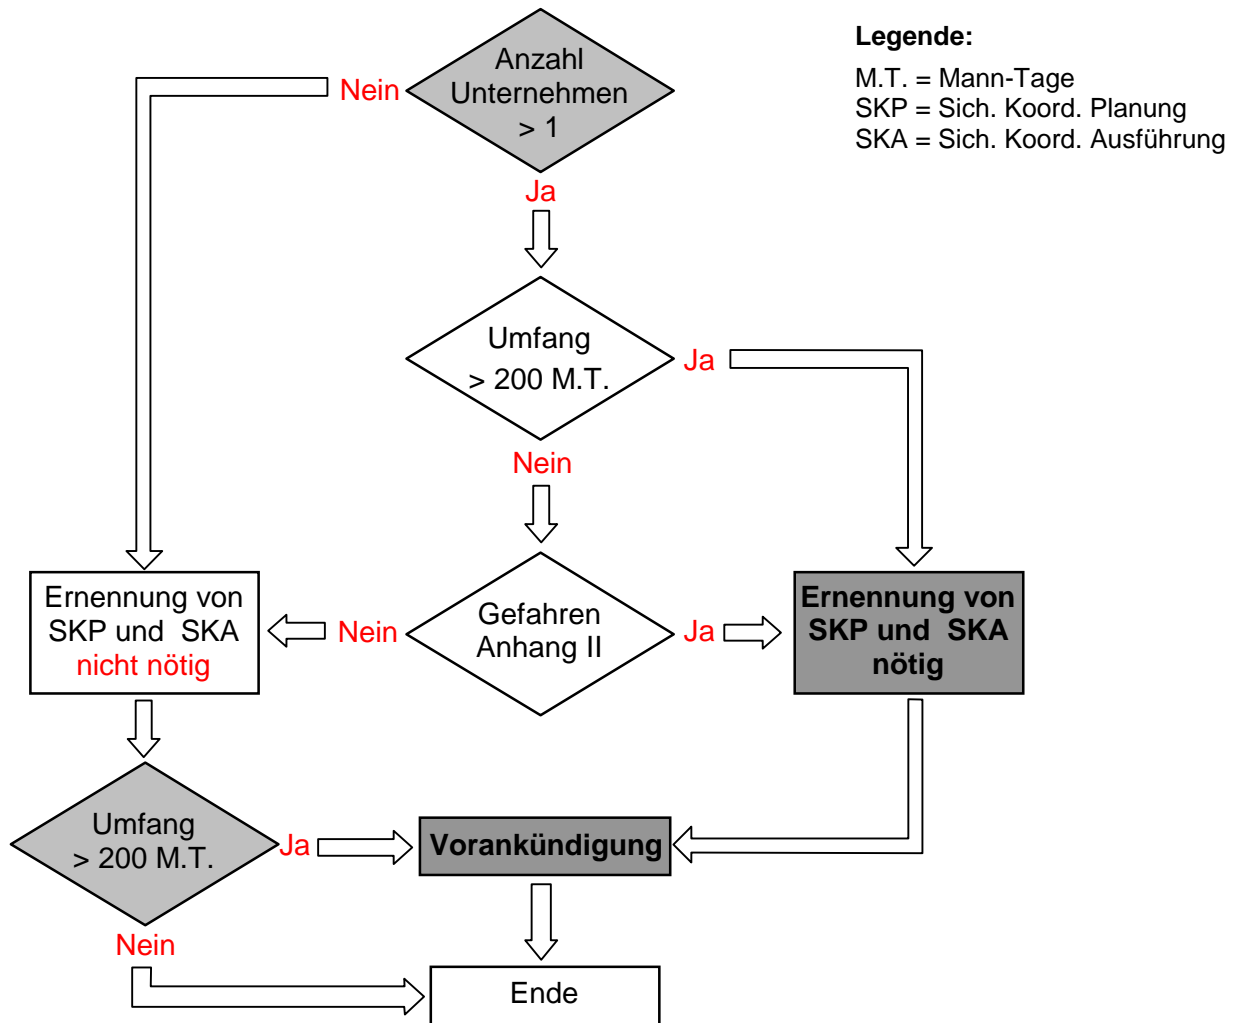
Anzahl Unternehmen > 1

Nein

Ja

Legende:

M.T. = Mann-Tage
SKP = Sich. Koord. Planung
SKA = Sich. Koord. Ausführung

Umfang > 200 M.T.

Ja

Nein

Ernennung von SKP und SKA nicht nötig

Nein

Gefahren Anhang II

Ja

Ernennung von SKP und SKA nötig

Umfang > 200 M.T.

Ja

Vorankündigung

Nein

Ende